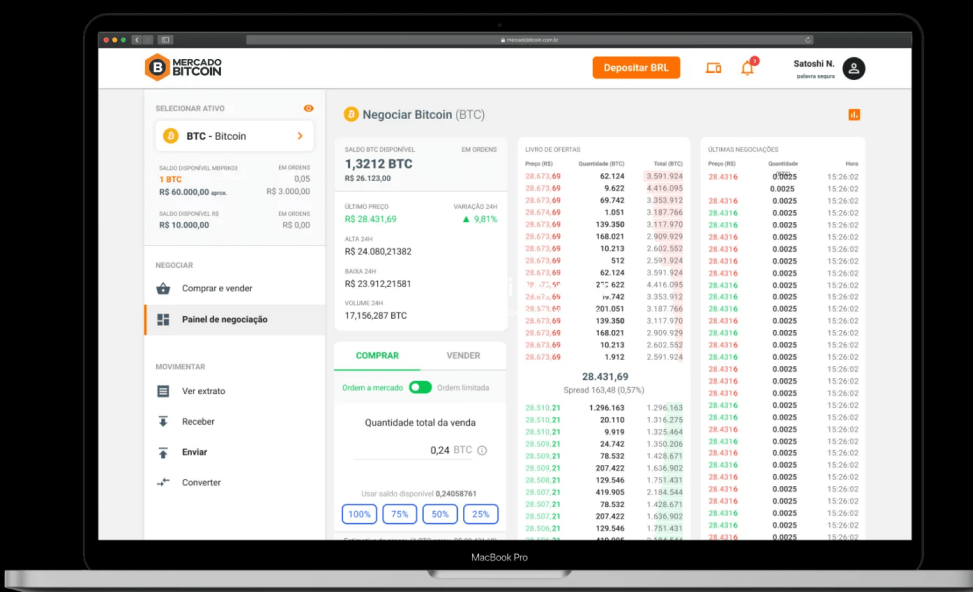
mercadobitcoin.com.br

MERCADO BITCOIN

Depositar BRL

Satoshi N.
palavra segura

SELECIONAR ATIVO

BTC - Bitcoin

SALDO DISPONÍVEL MBPRK03
1 BTC
R$ 60.000,00 aprox.

EM ORDENS
0,05
R$ 3.000,00

SALDO DISPONÍVEL R$
R$ 10.000,00

EM ORDENS
R$ 0,00

NEGOCIAR
Comprar e vender
Painel de negociação

MOVIMENTAR
Ver extrato
Receber
Enviar
Converter

Negociar Bitcoin (BTC)

SALDO BTC DISPONÍVEL
1,3212 BTC
R$ 26.123,00

EM ORDENS

ÚLTIMO PREÇO
R$ 28.431,69

VARIAÇÃO 24H
▲ 9,81%

ALTA 24H
R$ 24.080,21382

BAIXA 24H
R$ 23.912,21581

VOLUME 24H
17.156,287 BTC

COMPRAR VENDER

Ordem a mercado Ordem limitada

Quantidade total da venda

0,24 BTC

Usar saldo disponível 0,24058761

100% 75% 50% 25%

LIVRO DE OFERTAS

| Preço (R$) | Quantidade (BTC) | Total (BTC) |
|---|---|---|
| 28.673,69 | 62.124 | 3.591.924 |
| 28.673,69 | 9.622 | 4.416.095 |
| 28.673,69 | 69.742 | 3.353.912 |
| 28.674,69 | 1.051 | 3.187.766 |
| 28.673,69 | 139.350 | 3.117.970 |
| 28.673,69 | 168.021 | 2.909.929 |
| 28.673,69 | 10.213 | 2.602.552 |
| 28.673,69 | 512 | 2.591.924 |
| 28.673,69 | 62.124 | 3.591.924 |
| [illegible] | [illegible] 622 | 4.416.095 |
| 28.673,69 | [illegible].742 | 3.353.912 |
| 28.673,69 | 201.051 | 3.187.766 |
| 28.673,69 | 139.350 | 3.117.970 |
| 28.673,69 | 168.021 | 2.909.929 |
| 28.673,69 | 10.213 | 2.602.552 |
| 28.673,69 | 1.912 | 2.591.924 |

28.431,69
Spread 163,48 (0,57%)

| Preço (R$) | Quantidade (BTC) | Total (BTC) |
|---|---|---|
| 28.510,21 | 1.296.163 | 1.296.163 |
| 28.510,21 | 20.110 | 1.316.275 |
| 28.510,21 | 9.919 | 1.325.464 |
| 28.509,21 | 24.742 | 1.350.206 |
| 28.509,21 | 78.532 | 1.428.671 |
| 28.509,21 | 207.422 | 1.636.902 |
| 28.508,21 | 129.546 | 1.751.431 |
| 28.507,21 | 419.905 | 2.184.544 |
| 28.507,21 | 78.532 | 1.428.671 |
| 28.507,21 | 207.422 | 1.636.902 |
| 28.506,21 | 129.546 | 1.751.431 |

ÚLTIMAS NEGOCIAÇÕES

| Preço (R$) | Quantidade | Hora |
|---|---|---|
| 28.4316 | 0.0025 | 15:26:02 |
| | 0.0025 | 15:26:02 |
| 28.4316 | 0.0025 | 15:26:02 |
| 28.4316 | 0.0025 | 15:26:02 |
| 28.4316 | 0.0025 | 15:26:02 |
| 28.4316 | 0.0025 | 15:26:02 |
| 28.4316 | 0.0025 | 15:26:02 |
| 28.4316 | 0.0025 | 15:26:02 |
| 28.4316 | 0.0025 | 15:26:02 |
| 28.4316 | 0.0025 | 15:26:02 |
| 28.4316 | 0.0025 | 15:26:02 |
| 28.4316 | 0.0025 | 15:26:02 |
| 28.4316 | 0.0025 | 15:26:02 |
| 28.4316 | 0.0025 | 15:26:02 |
| 28.4316 | 0.0025 | 15:26:02 |
| 28.4316 | 0.0025 | 15:26:02 |
| 28.4316 | 0.0025 | 15:26:02 |
| 28.4316 | 0.0025 | 15:26:02 |
| 28.4316 | 0.0025 | 15:26:02 |
| 28.4316 | 0.0025 | 15:26:02 |
| 28.4316 | 0.0025 | 15:26:02 |
| 28.4316 | 0.0025 | 15:26:02 |
| 28.4316 | 0.0025 | 15:26:02 |
| 28.4316 | 0.0025 | 15:26:02 |
| 28.4316 | 0.0025 | 15:26:02 |
| 28.4316 | 0.0025 | 15:26:02 |
| 28.4316 | 0.0025 | 15:26:02 |
| 28.4316 | 0.0025 | 15:26:02 |
| 28.4316 | 0.0025 | 15:26:02 |
| 28.4316 | 0.0025 | 15:26:02 |
| 28.4316 | 0.0025 | 15:26:02 |
| 28.4316 | 0.0025 | 15:26:02 |

MacBook Pro